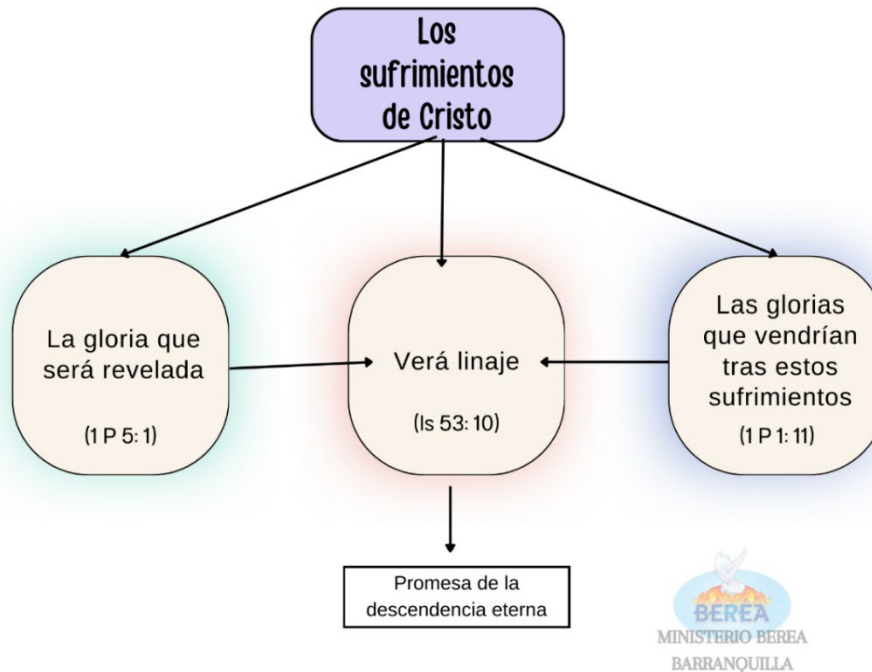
Los sufrimientos de Cristo

La gloria que será revelada

(1 P 5: 1)

Verá linaje

(Is 53: 10)

Las glorias que vendrían tras estos sufrimientos

(1 P 1: 11)

Promesa de la descendencia eterna

BEREA
MINISTERIO BEREA
BARRANQUILLA